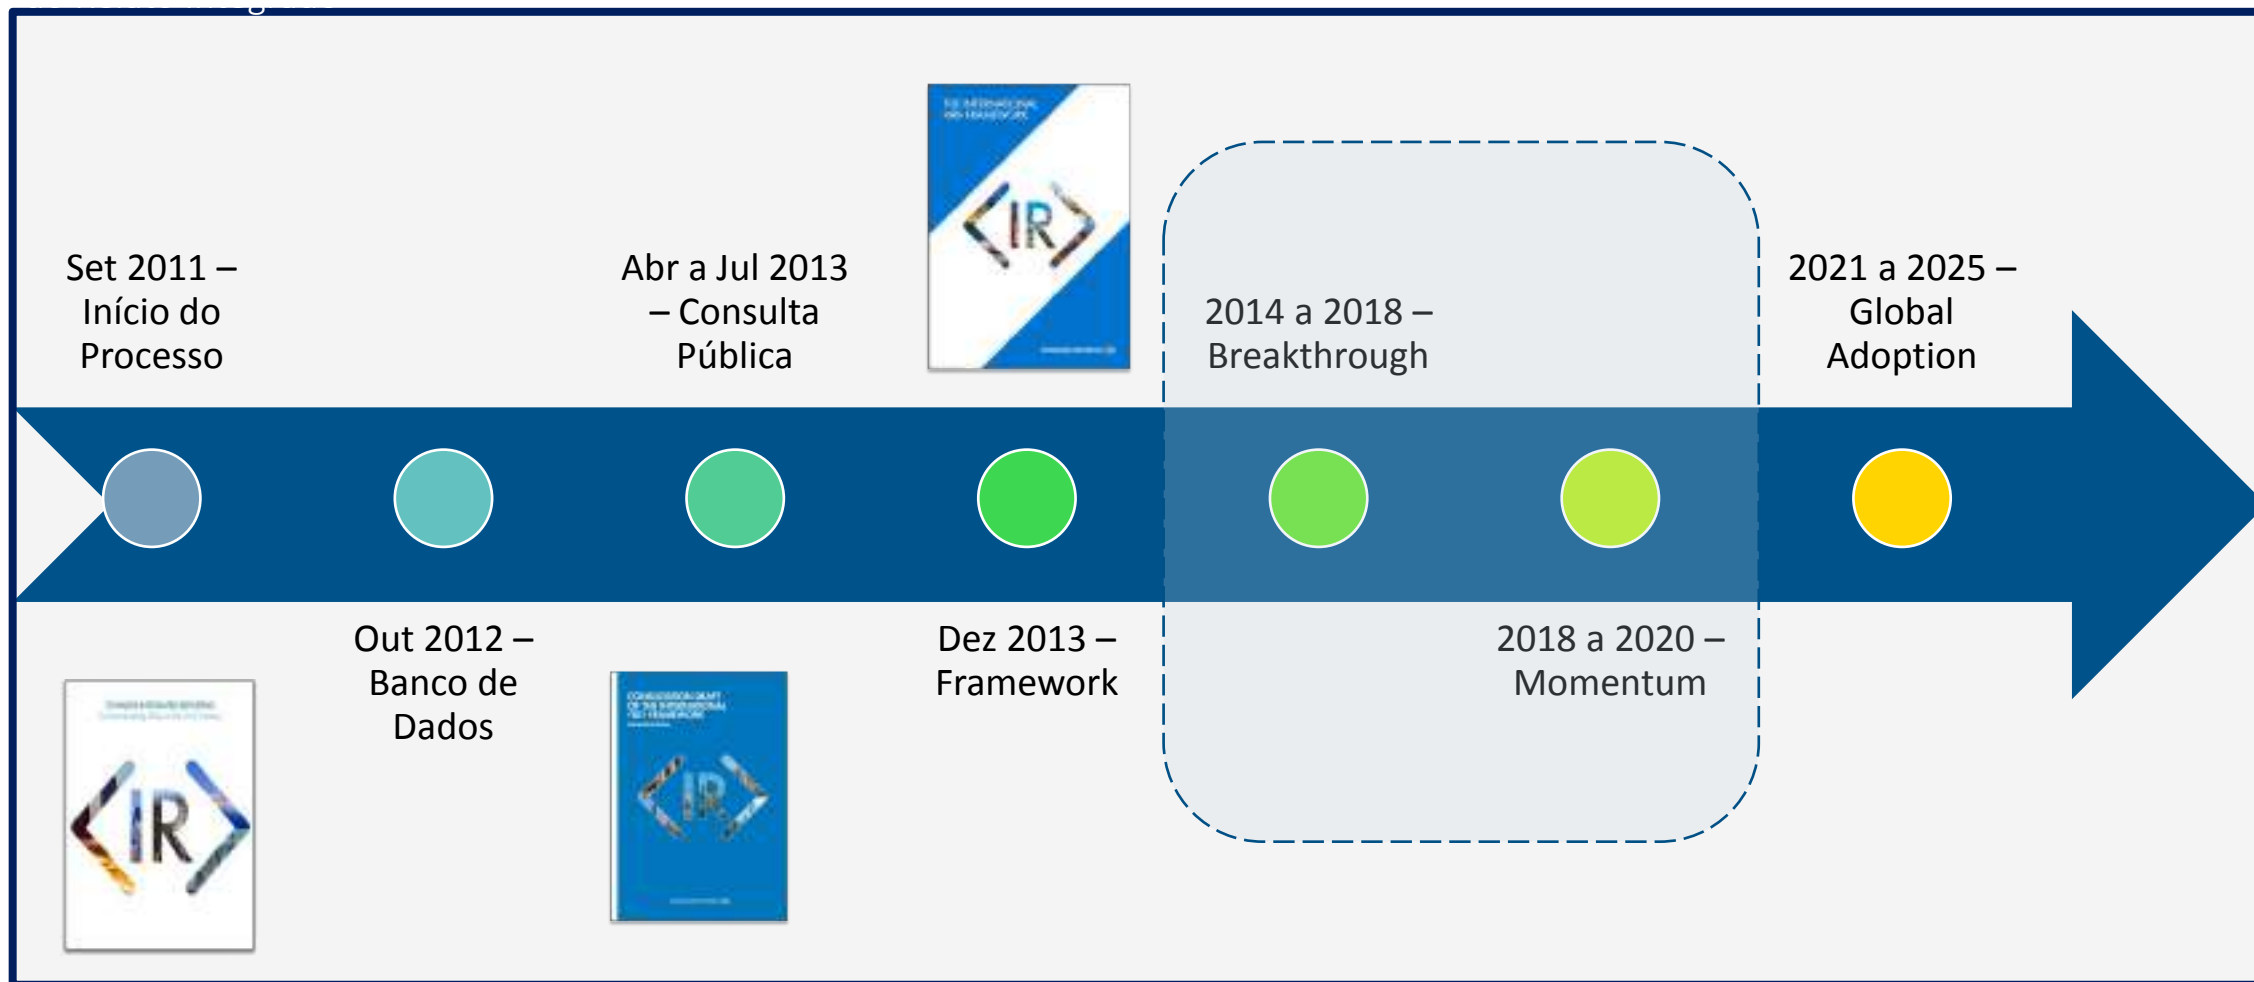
Set 2011 – Início do Processo

Abr a Jul 2013 – Consulta Pública

<IR>

2014 a 2018 – Breakthrough

2021 a 2025 – Global Adoption

Out 2012 – Banco de Dados

Dez 2013 – Framework

2018 a 2020 – Momentum

<IR>

<IR>